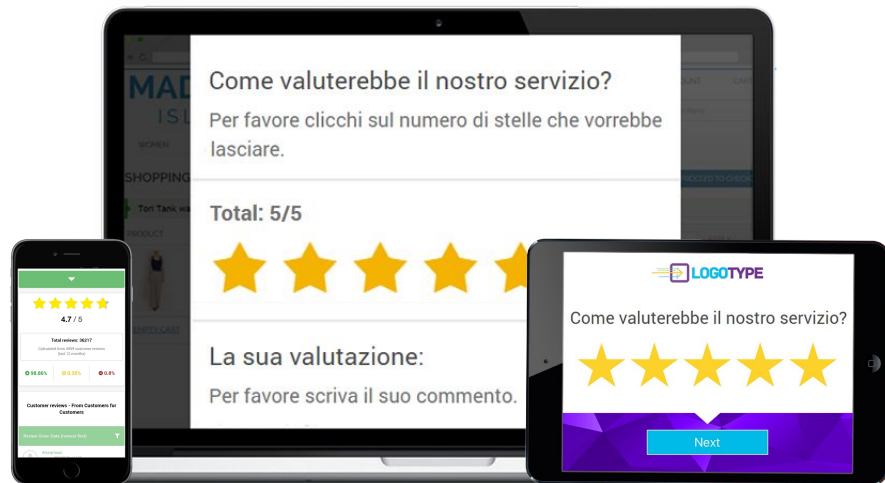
Come valuterebbe il nostro servizio?

Per favore clicchi sul numero di stelle che vorrebbe lasciare.

Total: 5/5

La sua valutazione:

Per favore scriva il suo commento.

MAD

ISL

WOMEN

SHOPPING

Tori Tank wa

PRODUCT

PROCEED TO CHECK

4.7 / 5

Total reviews: 36217

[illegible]

98.86%

0.35%

0.8%

Customer reviews - From Customers for Customers

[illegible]

LOGOTYPE

Come valuterebbe il nostro servizio?

Next